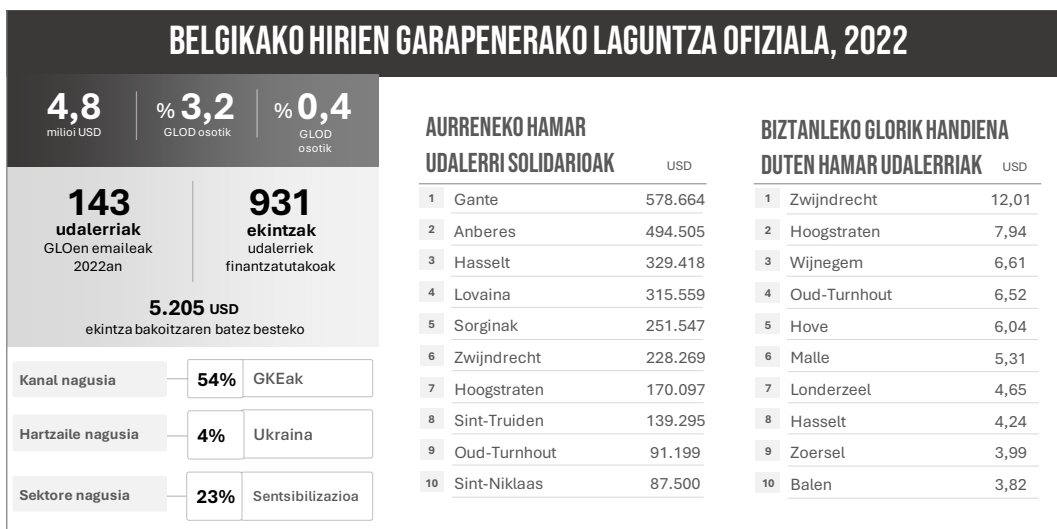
BELGIKAKO HIRIEN GARAPENERAKO LAGUNTZA OFIZIALA, 2022

4,8
milioi USD

% 3,2
GLOD osotik

% 0,4
GLOD osotik

143
udalerriak
GLOen emaileak 2022an

931
ekintzak
udalerriek finantzatutakoak

5.205 USD
ekintza bakoitzaren batez besteko

| | | |
|---|---|---|
| Kanal nagusia | 54% | GKEak |
| Hartzaile nagusia | 4% | Ukraina |
| Sektore nagusia | 23% | Sentsibilizazioa |

AURRENEKO HAMAR UDALERRI SOLIDARIOAK USD

| | | |
|---|---|---|
| 1 | Gante | 578.664 |
| 2 | Anberes | 494.505 |
| 3 | Hasselt | 329.418 |
| 4 | Lovaina | 315.559 |
| 5 | Sorginak | 251.547 |
| 6 | Zwijndrecht | 228.269 |
| 7 | Hoogstraten | 170.097 |
| 8 | Sint-Truiden | 139.295 |
| 9 | Oud-Turnhout | 91.199 |
| 10 | Sint-Niklaas | 87.500 |

BIZTANLEKO GLORIK HANDIENA DUTEN HAMAR UDALERRIAK USD

| | | |
|---|---|---|
| 1 | Zwijndrecht | 12,01 |
| 2 | Hoogstraten | 7,94 |
| 3 | Wijnegem | 6,61 |
| 4 | Oud-Turnhout | 6,52 |
| 5 | Hove | 6,04 |
| 6 | Malle | 5,31 |
| 7 | Londerzeel | 4,65 |
| 8 | Hasselt | 4,24 |
| 9 | Zoersel | 3,99 |
| 10 | Balen | 3,82 |